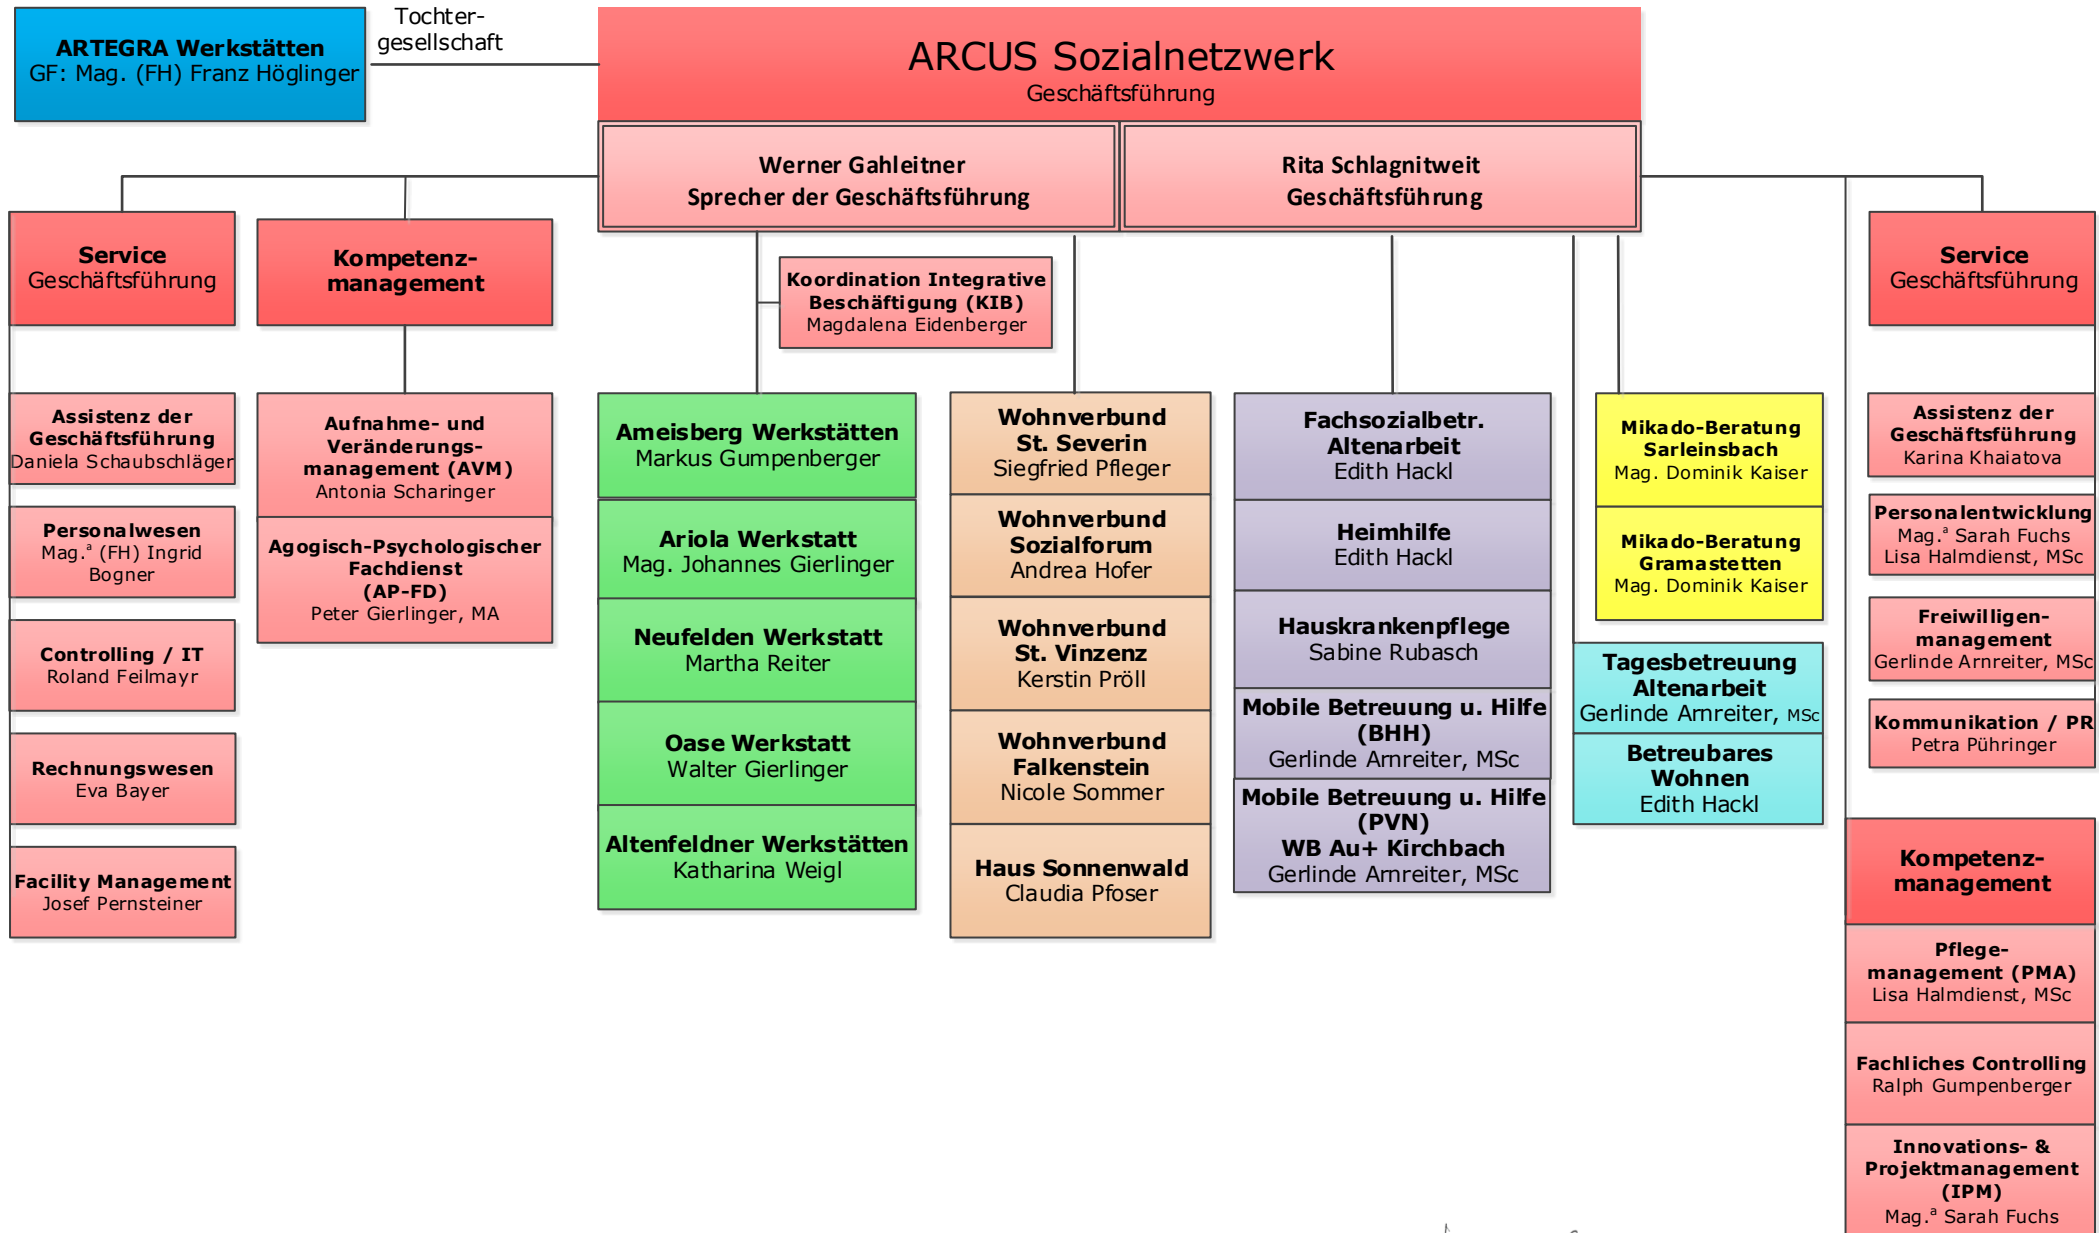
ARTEGRA Werkstätten
GF: Mag. (FH) Franz Höglinger

Tochter-gesellschaft

ARCUS Sozialnetzwerk
Geschäftsführung

Werner Gahleitner
Sprecher der Geschäftsführung

Rita Schlagnitweit
Geschäftsführung

Service
Geschäftsführung

Kompetenz-management

Koordination Integrative Beschäftigung (KIB)
Magdalena Eidenberger

Service
Geschäftsführung

Assistenz der Geschäftsführung
Daniela Schaubschläger

Personalwesen
Mag.$^a$ (FH) Ingrid Bogner

Controlling / IT
Roland Feilmayr

Rechnungswesen
Eva Bayer

Facility Management
Josef Pernsteiner

Aufnahme- und Veränderungs-management (AVM)
Antonia Scharinger

Agogisch-Psychologischer Fachdienst (AP-FD)
Peter Gierlinger, MA

Ameisberg Werkstätten
Markus Gumpenberger

Ariola Werkstatt
Mag. Johannes Gierlinger

Neufelden Werkstatt
Martha Reiter

Oase Werkstatt
Walter Gierlinger

Altenfeldner Werkstätten
Katharina Weigl

Wohnverbund St. Severin
Siegfried Pfleger

Wohnverbund Sozialforum
Andrea Hofer

Wohnverbund St. Vinzenz
Kerstin Pröll

Wohnverbund Falkenstein
Nicole Sommer

Haus Sonnenwald
Claudia Pfoser

Fachsozialbetr. Altenarbeit
Edith Hackl

Heimhilfe
Edith Hackl

Hauskrankenpflege
Sabine Rubasch

Mobile Betreuung u. Hilfe (BHH)
Gerlinde Arnreiter, MSc

Mobile Betreuung u. Hilfe (PVN)
WB Au+ Kirchbach
Gerlinde Arnreiter, MSc

Mikado-Beratung Sarleinsbach
Mag. Dominik Kaiser

Mikado-Beratung Gramastetten
Mag. Dominik Kaiser

Tagesbetreuung Altenarbeit
Gerlinde Arnreiter, MSc

Betreubares Wohnen
Edith Hackl

Assistenz der Geschäftsführung
Karina Khaiatova

Personalentwicklung
Mag.$^a$ Sarah Fuchs
Lisa Halmdienst, MSc

Freiwilligen-management
Gerlinde Arnreiter, MSc

Kommunikation / PR
Petra Pühringer

Kompetenz-management

Pflege-management (PMA)
Lisa Halmdienst, MSc

Fachliches Controlling
Ralph Gumpenberger

Innovations- & Projektmanagement (IPM)
Mag.$^a$ Sarah Fuchs